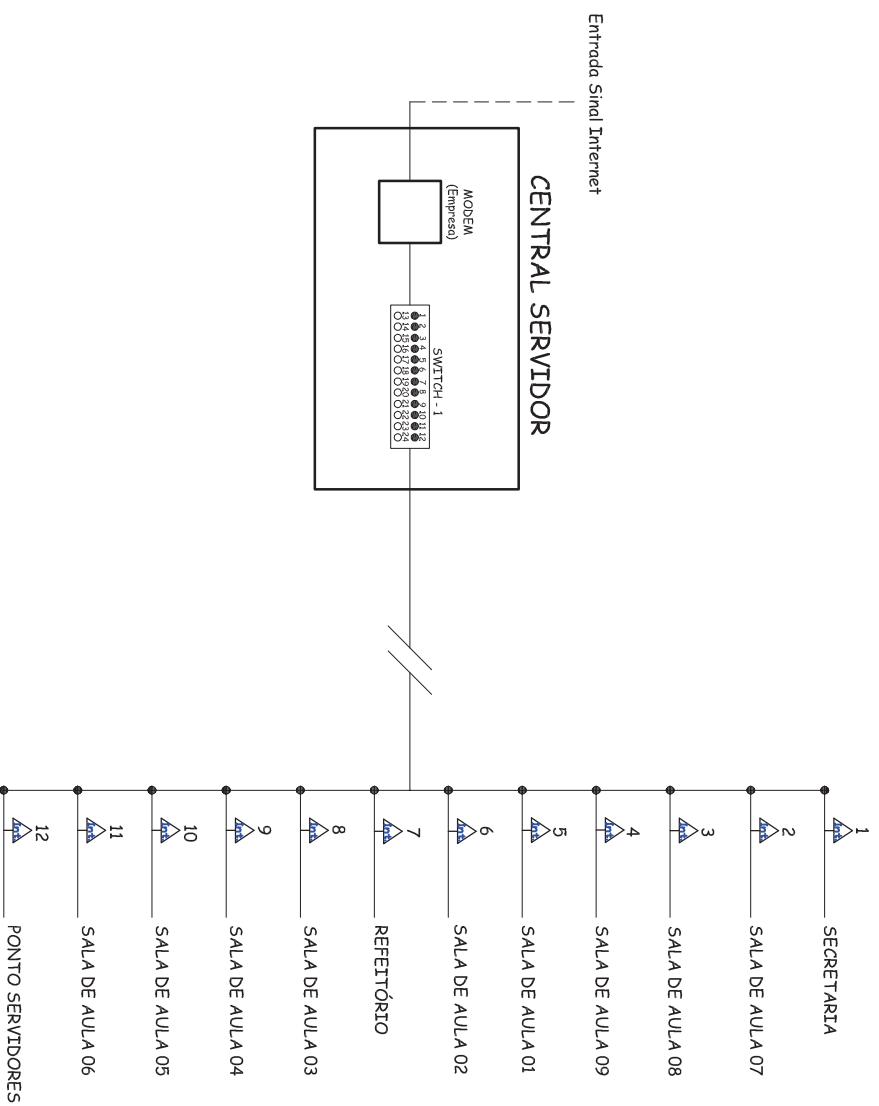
Entrada Sinal Internet

CENTRAL SERVIDOR

MODEM
(Empresa)

SWITCH - 1

1 2 3 4 5 6 7 8 9 10 11 12
13 14 15 16 17 18 19 20 21 22 23 24

1 SECRETARIA
2 SALA DE AULA 07
3 SALA DE AULA 08
4 SALA DE AULA 09
5 SALA DE AULA 01
6 SALA DE AULA 02
7 REFEITÓRIO
8 SALA DE AULA 03
9 SALA DE AULA 04
10 SALA DE AULA 05
11 SALA DE AULA 06
12 PONTO SERVIDORES